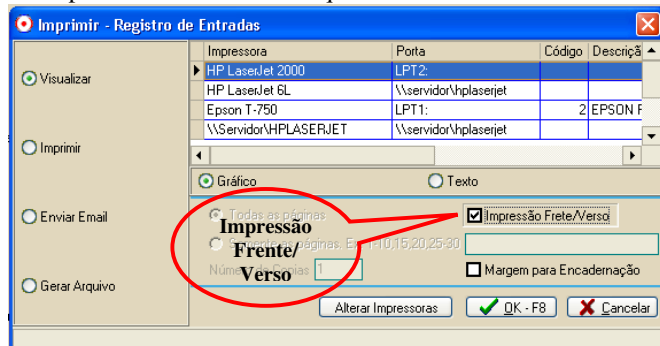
Imprimir - Registro de Entradas

Visualizar

Imprimir

Enviar Email

Gerar Arquivo

| Impressora | Porta | Código | Descriç |
|---|---|---|---|
| HP LaserJet 2000 | LPT2: | | |
| HP LaserJet 6L | \\servidor\hplaserjet | | |
| Epson T-750 | LPT1: | 2 | EPSON F |
| \\Servidor\HPLASERJET | \\servidor\hplaserjet | | |

Gráfico

Texto

Todas as páginas

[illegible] as páginas. Ex: 1-10,15,20,25-30

Número de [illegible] 1

Impressão Frete/Verso

Margem para Encadernação

Impressão Frente/ Verso

Alterar Impressoras

OK - F8

Cancelar